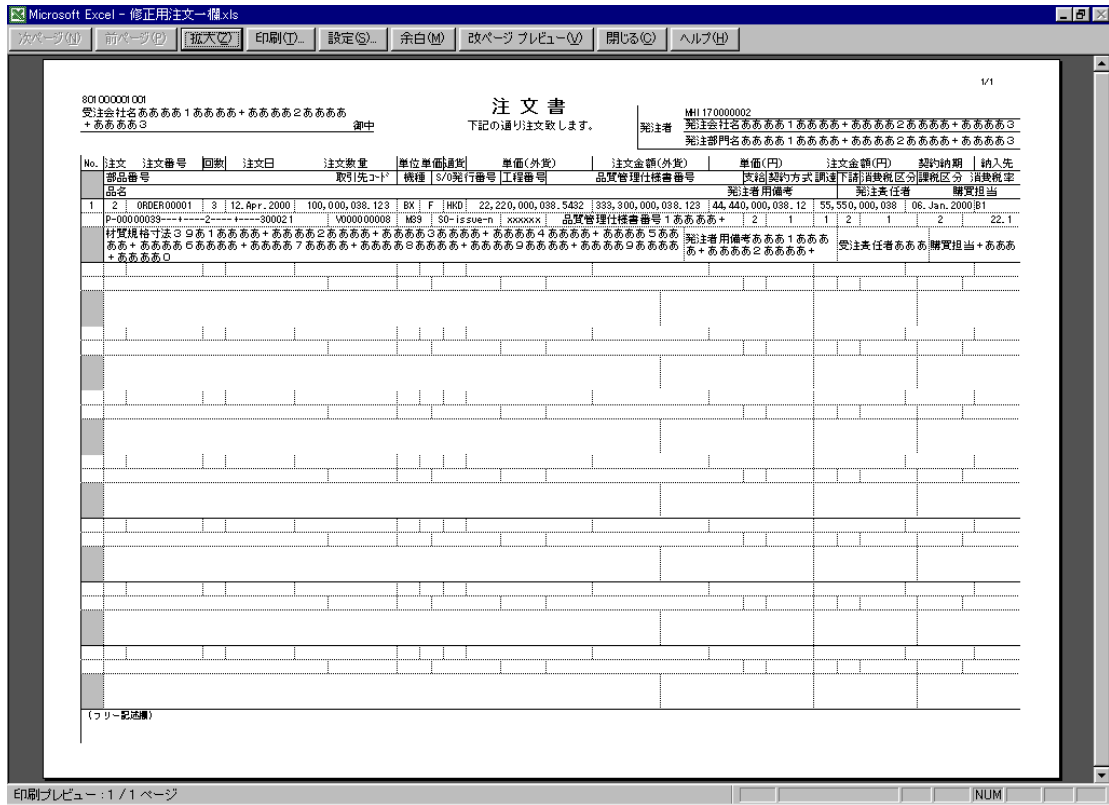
Microsoft Excel - 修正用注文一欄.xls

次ページ(N) 前ページ(P) 拡大(Z) 印刷(T)... 設定(S)... 余白(M) 改ページ プレビュー(V) 閉じる(C) ヘルプ(H)

1/1

801000001001
受注会社名ああああ1ああああ+ああああ2ああああ+ああああ3 御中

注 文 書
下記の通り注文致します。

発注者 MH170000002
発注会社名ああああ1ああああ+ああああ2ああああ+ああああ3
発注部門名ああああ1ああああ+ああああ2ああああ+ああああ3

| No. | 注文 | 注文番号 | 回数 | 注文日 | 注文数量 | 単位 | 単価 | 通貨 | 単価(外貨) | 注文金額(外貨) | 単価(円) | 注文金額(円) | 契約納期 | 納入先 |
|---|---|---|---|---|---|---|---|---|---|---|---|---|---|---|
| | 部品番号 | | | | 取引先コード | 機種 | S/O発行番号 | 工程番号 | | 品質管理仕様書番号 | 支給 契約方式 調達 下請 | 消費税区分 課税区分 | 消費税率 | |
| | 品名 | | | | | | | | | | 発注者用備考 | 発注責任者 | 購買担当 | |
| 1 | 2 | ORDER00001 | 3 | 12.Apr.2000 | 100,000,038.123 | BX | F | HKD | 22,220,000,038.5432 | 333,300,000,038.123 | 44,440,000,038.12 | 55,550,000,038 | 06.Jan.2000 | B1 |
| | P-00000039---+----2----+----300021 | | | | V000000008 | M39 | SO-issue-n | xxxxxx | | 品質管理仕様書番号1ああああ+ | 2 1 1 2 | 1 2 | 22.1 | |
| | 材質規格寸法39あ1ああああ+ああああ2ああああ+ああああ3ああああ+ああああ4ああああ+ああああ5ああああ+ああああ6ああああ+ああああ7ああああ+ああああ8ああああ+ああああ9ああああ+ああああ9ああああ+ああああ0 | | | | | | | | | | 発注者用備考ああああ1ああああ+ああああ2ああああ+ | 受注責任者ああああ | 購買担当+ああああ | |

(フリー記述欄)

印刷プレビュー : 1 / 1 ページ

NUM